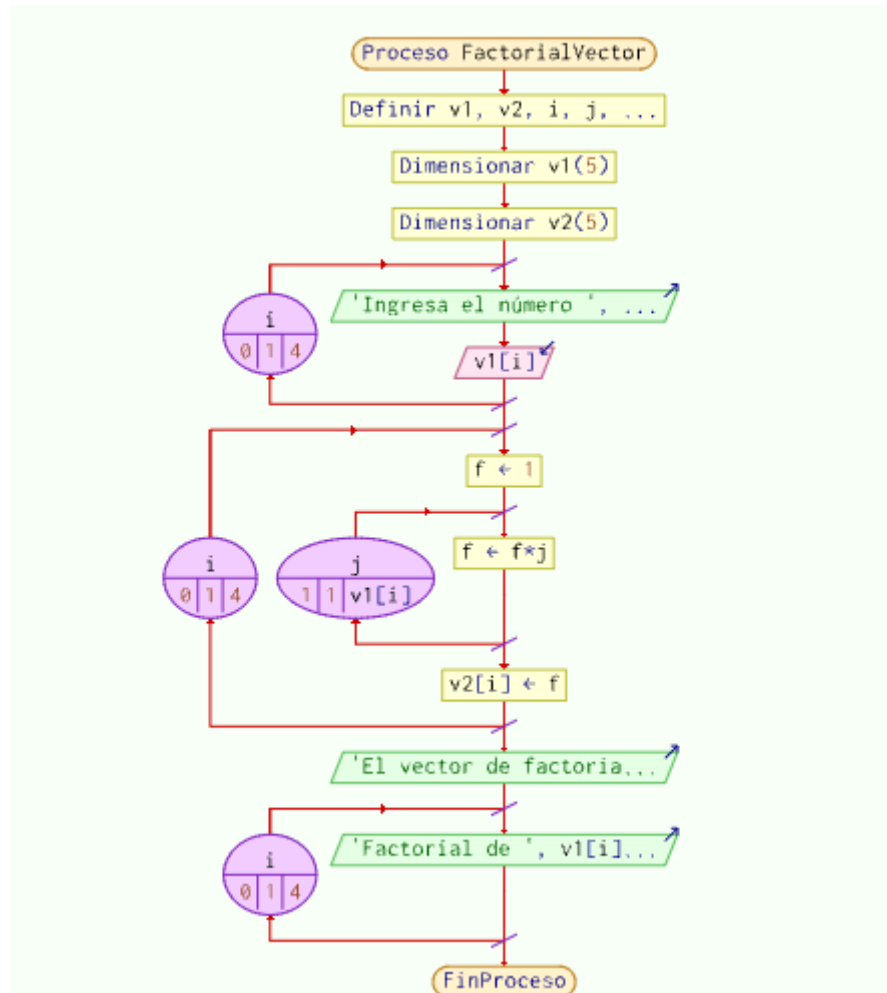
Proceso FactorialVector

Definir v1, v2, i, j, ...

Dimensionar v1(5)

Dimensionar v2(5)

i
0 | 1 | 4

'Ingresa el número ', ...

v1[i]

i
0 | 1 | 4

f ← 1

j
1 | 1 | v1[i]

f ← f*j

v2[i] ← f

'El vector de factoria...

i
0 | 1 | 4

'Factorial de ', v1[i]...

FinProceso